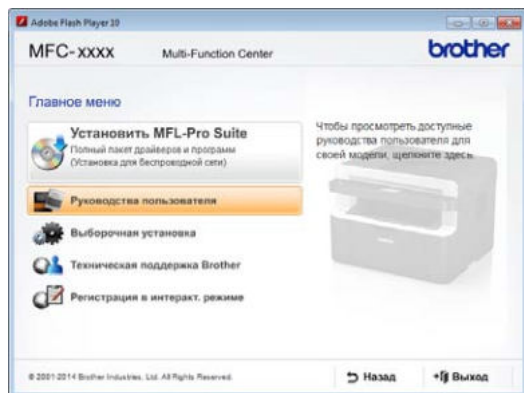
Adobe Flash Player 10

MFC-xxxx Multi-Function Center brother

Главное меню

Установить MFL-Pro Suite
Полный пакет драйверов и программ
(Установка для беспроводной сети)

Руководства пользователя

Выборочная установка

Техническая поддержка Brother

Регистрация в интеракт. режиме

Чтобы просмотреть доступные руководства пользователя для своей модели, щелкните здесь.

© 2001-2014 Brother Industries, Ltd. All Rights Reserved.

Назад

Выход